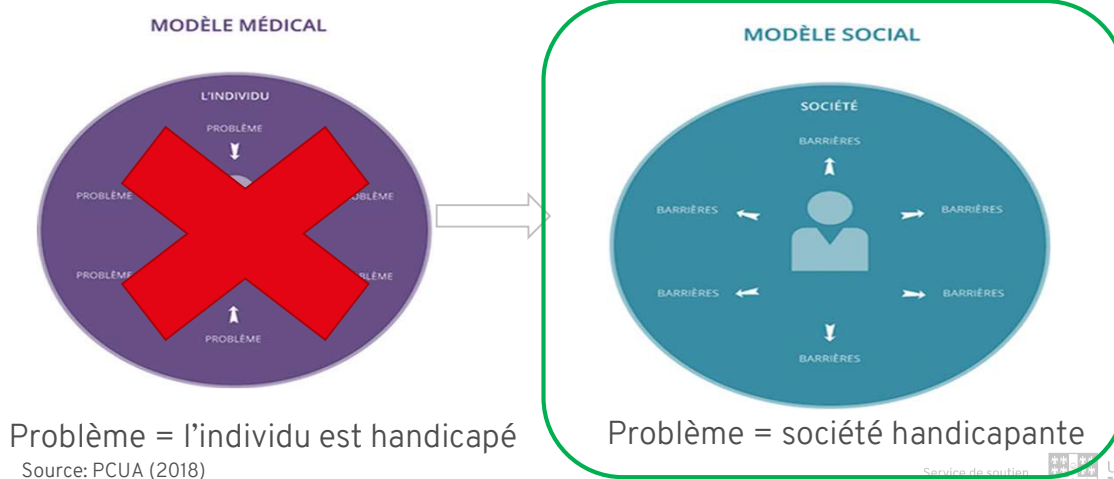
MODÈLE MÉDICAL

L'INDIVIDU

PROBLÈME

PROBLÈME

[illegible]BLÈME

PROBLÈME

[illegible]LÈME

PROBLÈME

Problème = l'individu est handicapé

Source: PCUA (2018)

MODÈLE SOCIAL

SOCIÉTÉ

BARRIÈRES

BARRIÈRES

BARRIÈRES

BARRIÈRES

BARRIÈRES

BARRIÈRES

Problème = société handicapante

Service de soutien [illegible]